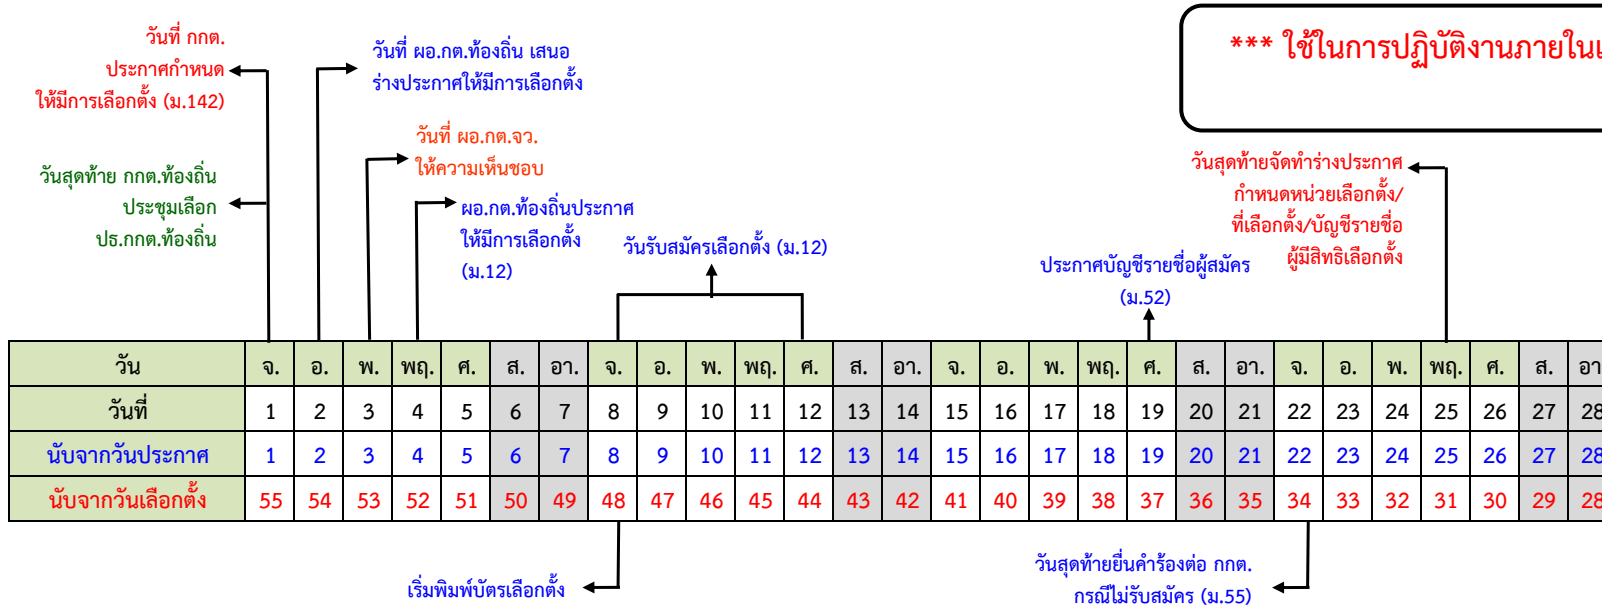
วันที่ กกต.
ประกาศกำหนด
ให้มีการเลือกตั้ง (ม.142)

วันที่ ผอ.กต.ท้องถิ่น เสนอ
ร่างประกาศให้มีการเลือกตั้ง

*** ใช้ในการปฏิบัติงานภายในเ

วันที่ ผอ.กต.จว.
ให้ความเห็นชอบ

วันสุดท้าย กกต.ท้องถิ่น
ประชุมเลือก
ปธ.กกต.ท้องถิ่น

ผอ.กต.ท้องถิ่นประกาศ
ให้มีการเลือกตั้ง
(ม.12)

วันรับสมัครเลือกตั้ง (ม.12)

วันสุดท้ายจัดทำร่างประกาศ
กำหนดหน่วยเลือกตั้ง/
ที่เลือกตั้ง/บัญชีรายชื่อ
ผู้มีสิทธิเลือกตั้ง

ประกาศบัญชีรายชื่อผู้สมัคร
(ม.52)

| วัน | จ. | อ. | พ. | พฤ. | ศ. | ส. | อา. | จ. | อ. | พ. | พฤ. | ศ. | ส. | อา. | จ. | อ. | พ. | พฤ. | ศ. | ส. | อา. | จ. | อ. | พ. | พฤ. | ศ. | ส. | อา |
|---|---|---|---|---|---|---|---|---|---|---|---|---|---|---|---|---|---|---|---|---|---|---|---|---|---|---|---|---|
| วันที่ | 1 | 2 | 3 | 4 | 5 | 6 | 7 | 8 | 9 | 10 | 11 | 12 | 13 | 14 | 15 | 16 | 17 | 18 | 19 | 20 | 21 | 22 | 23 | 24 | 25 | 26 | 27 | 28 |
| นับจากวันประกาศ | 1 | 2 | 3 | 4 | 5 | 6 | 7 | 8 | 9 | 10 | 11 | 12 | 13 | 14 | 15 | 16 | 17 | 18 | 19 | 20 | 21 | 22 | 23 | 24 | 25 | 26 | 27 | 28 |
| นับจากวันเลือกตั้ง | 55 | 54 | 53 | 52 | 51 | 50 | 49 | 48 | 47 | 46 | 45 | 44 | 43 | 42 | 41 | 40 | 39 | 38 | 37 | 36 | 35 | 34 | 33 | 32 | 31 | 30 | 29 | 28 |

เริ่มพิมพ์บัตรเลือกตั้ง

วันสุดท้ายยื่นคำร้องต่อ กกต.
กรณีไม่รับสมัคร (ม.55)